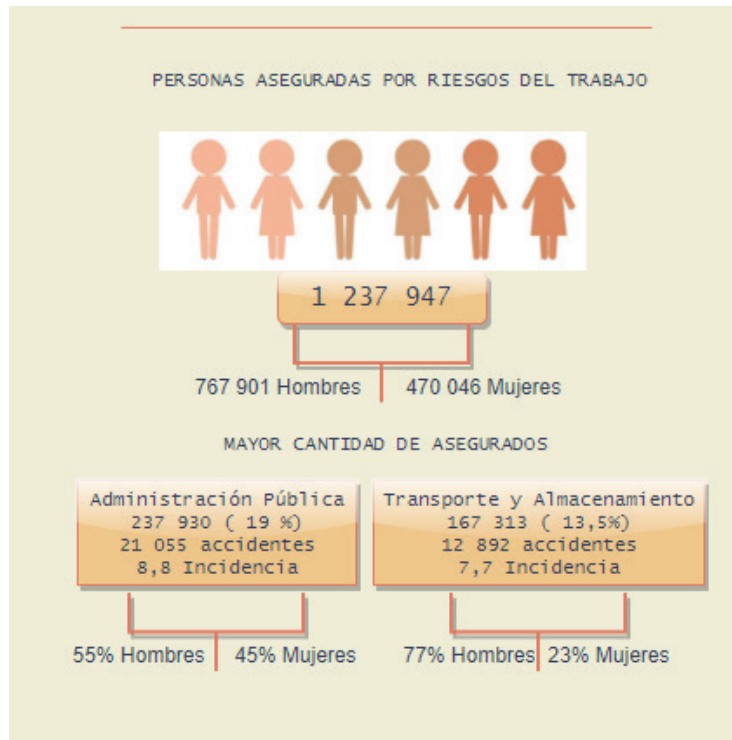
PERSONAS ASEGURADAS POR RIESGOS DEL TRABAJO

1 237 947

767 901 Hombres

470 046 Mujeres

MAYOR CANTIDAD DE ASEGURADOS

Administración Pública
237 930 ( 19 %)
21 055 accidentes
8,8 Incidencia

Transporte y Almacenamiento
167 313 ( 13,5%)
12 892 accidentes
7,7 Incidencia

55% Hombres

45% Mujeres

77% Hombres

23% Mujeres